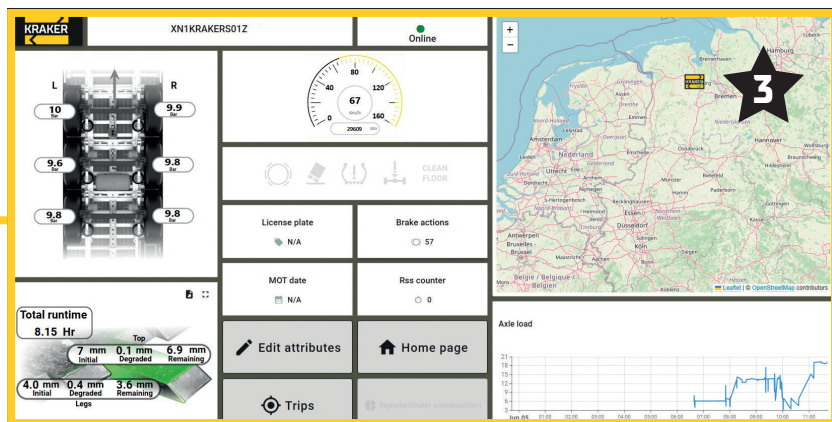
KRAKER

XN1KRAKERS01Z

Online

L

R

10
Bar

9.9
Bar

9.6
Bar

9.8
Bar

9.8
Bar

9.8
Bar

40
80
120
0
67
km/h
160
29609

CLEAN
FLOOR

License plate
N/A

Brake actions
57

MOT date
N/A

Rss counter
0

Total runtime
8.15 Hr

Top
7 mm
Initial
0.1 mm
Degraded
6.9 mm
Remaining

4.0 mm
Initial
0.4 mm
Degraded
3.6 mm
Remaining
Legs

Edit attributes

Home page

Trips

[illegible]

+
−

3

Hamburg
Bremen
Hannover
Amsterdam
Nederland
Utrecht
Antwerpen
Bruxelles - Brussel
Belgique / België
Düsseldorf
Essen
Dortmund
Münster
Osnabrück
Bielefeld
Kassel
Köln

Leaflet | © OpenStreetMap contributors

Axle load

21
18
15
12
9
6
3

Jun 05
01:00
02:00
03:00
04:00
05:00
06:00
07:00
08:00
09:00
10:00
11:00